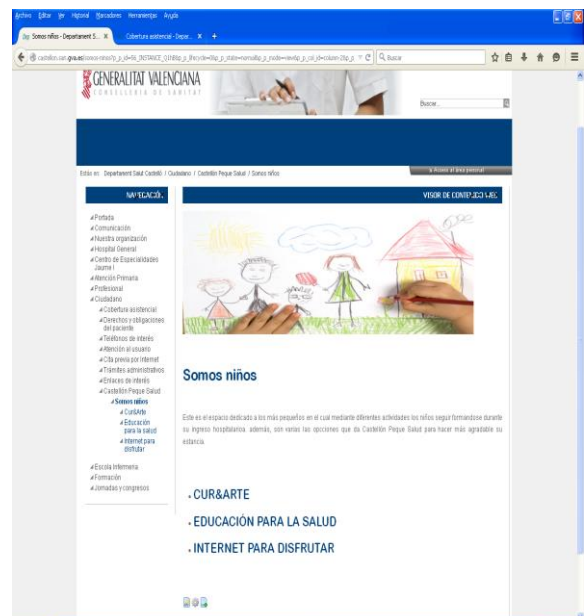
Archivo Editar Ver Historial Marcadores Herramientas Ayuda

Somos niños - Departament S... × Cobertura asistencial - Depar... × +

castellon.san.gva.es/somos-ninos?p_p_id=56_INSTANCE_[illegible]&p_p_lifecycle=0&p_p_state=normal&p_p_mode=view&p_p_col_id=column-2&p_p Buscar

GENERALITAT VALENCIANA
CONSELLERIA DE SANITAT

Buscar...

Estás en: Departament Salut Castelló / Ciudadano / Castellón Peque Salud / Somos niños

» Acceso al área personal

NAVEGACIÓN

Portada
Comunicación
Nuestra organización
Hospital General
Centro de Especialidades Jaume I
Atención Primaria
Profesional
Ciudadano
Cobertura asistencial
Derechos y obligaciones del paciente
Teléfonos de interés
Atención al usuario
Cita previa por internet
Trámites administrativos
Enlaces de interés
Castellón Peque Salud
Somos niños
CurArte
Educación para la salud
Internet para disfrutar
Escola Infermeria
Formación
Jornadas y congresos

VISOR DE CONTENIDO WEB

Somos niños

Este es el espacio dedicado a los más pequeños en el cual mediante diferentes actividades los niños seguir formándose durante su ingreso hospitalario, además, son varias las opciones que da Castellón Peque Salud para hacer más agradable su estancia.

. CUR&ARTE

. EDUCACIÓN PARA LA SALUD

. INTERNET PARA DISFRUTAR